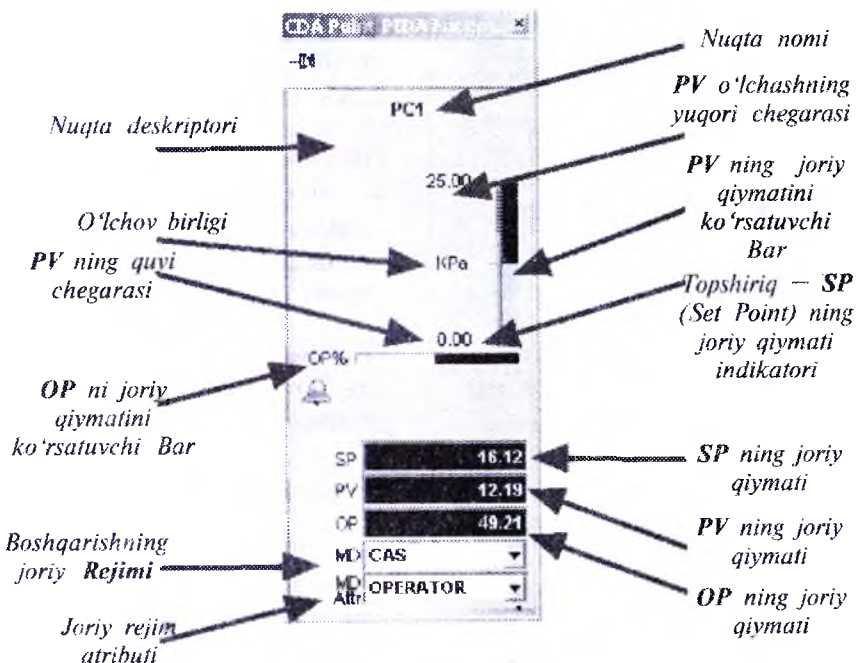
CDA Poi PIDA Fixed... ×

Nuqta nomi

PC1

Nuqta deskriptori

PV o'lchashning yuqori chegarasi

25.00

PV ning joriy qiymatini ko'rsatuvchi Bar

O'lchov birligi

KPa

PV ning quyi chegarasi

Topshiriq – SP (Set Point) ning joriy qiymati indikatori

0.00

OP%

OP ni joriy qiymatini ko'rsatuvchi Bar

SP 16.12

SP ning joriy qiymati

PV 12.19

OP 49.21

PV ning joriy qiymati

Boshqarishning joriy Rejimi

MD CAS

MD Attr OPERATOR

OP ning joriy qiymati

Joriy rejim atributi